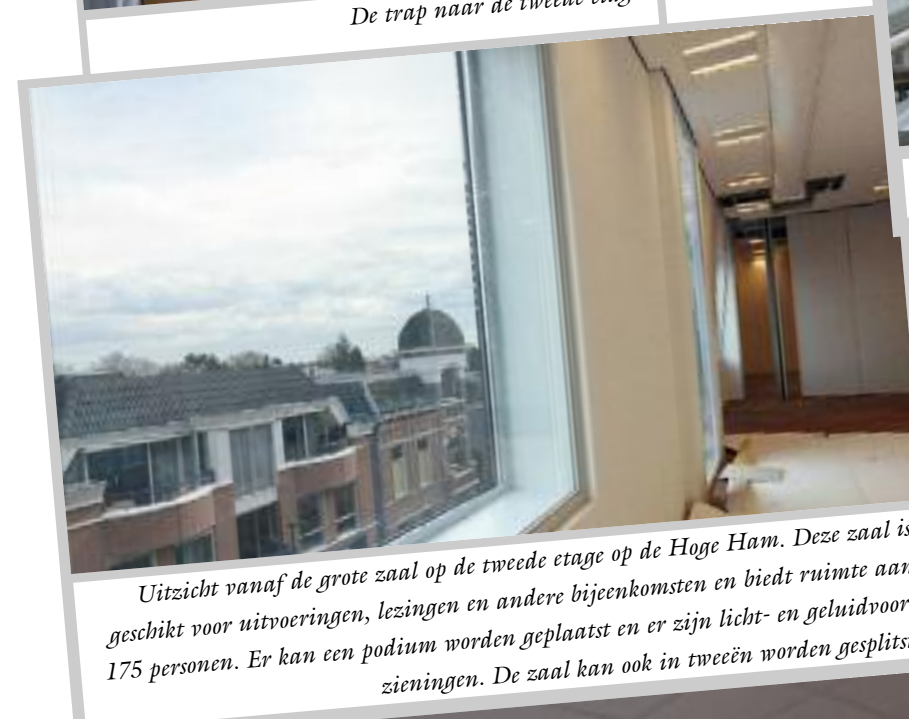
De trap naar de tweede etag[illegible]

Uitzicht vanaf de grote zaal op de tweede etage op de Hoge Ham. Deze zaal is geschikt voor uitvoeringen, lezingen en andere bijeenkomsten en biedt ruimte aan 175 personen. Er kan een podium worden geplaatst en er zijn licht- en geluidvoor­zieningen. De zaal kan ook in tweeën worden gesplits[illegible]